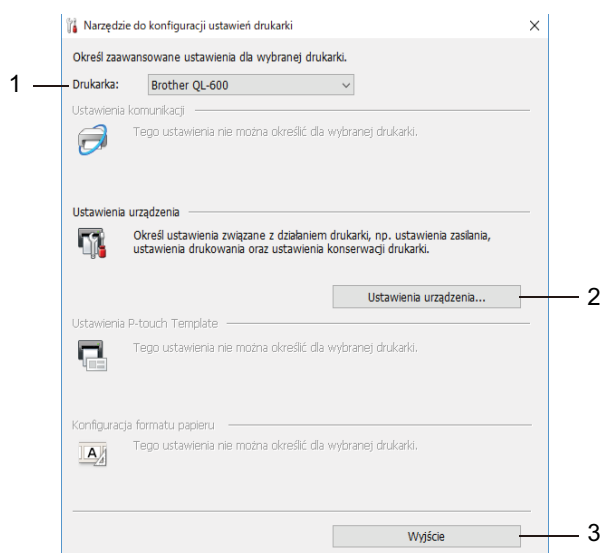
Narzędzie do konfiguracji ustawień drukarki

×

Określ zaawansowane ustawienia dla wybranej drukarki.

1

Drukarka: Brother QL-600

Ustawienia komunikacji

Tego ustawienia nie można określić dla wybranej drukarki.

Ustawienia urządzenia

Określ ustawienia związane z działaniem drukarki, np. ustawienia zasilania, ustawienia drukowania oraz ustawienia konserwacji drukarki.

Ustawienia urządzenia...

2

Ustawienia P-touch Template

Tego ustawienia nie można określić dla wybranej drukarki.

Konfiguracja formatu papieru

Tego ustawienia nie można określić dla wybranej drukarki.

Wyjście

3